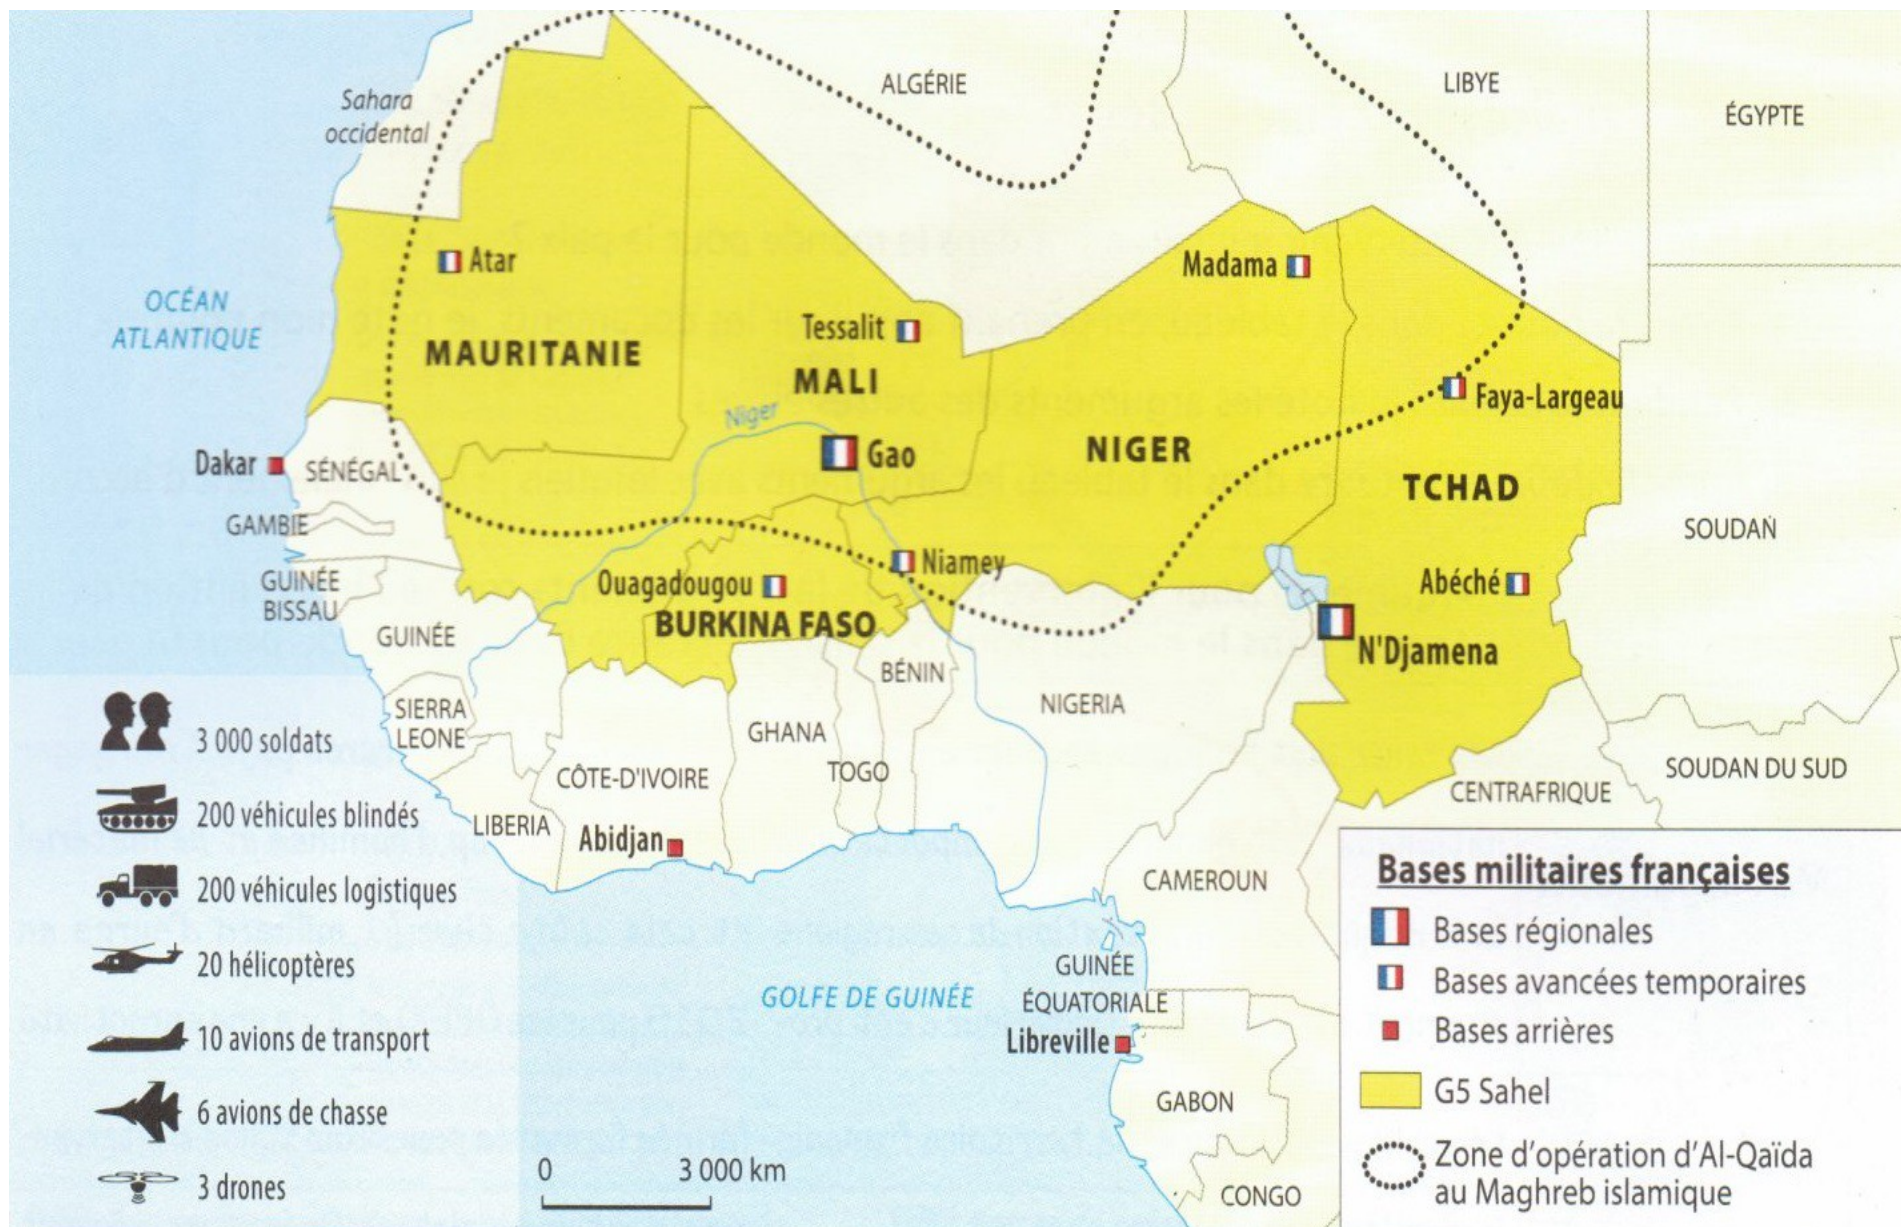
Sahara occidental

ALGÉRIE

LIBYE

ÉGYPTE

OCÉAN ATLANTIQUE

Atar

MAURITANIE

Tessalit

MALI

Madama

Faya-Largeau

Niger

Gao

NIGER

TCHAD

Dakar

SÉNÉGAL

GAMBIE

SOUDAN

GUINÉE BISSAU

Niamey

Ouagadougou

BURKINA FASO

Abéché

GUINÉE

N'Djamena

BÉNIN

SIERRA LEONE

NIGERIA

GHANA

TOGO

CÔTE-D'IVOIRE

LIBERIA

Abidjan

CENTRAFRIQUE

SOUDAN DU SUD

CAMEROUN

3 000 soldats

200 véhicules blindés

200 véhicules logistiques

20 hélicoptères

10 avions de transport

6 avions de chasse

3 drones

GOLFE DE GUINÉE

GUINÉE ÉQUATORIALE

Libreville

GABON

CONGO

0 3 000 km

Bases militaires françaises

Bases régionales

Bases avancées temporaires

Bases arrières

G5 Sahel

Zone d'opération d'Al-Qaïda au Maghreb islamique